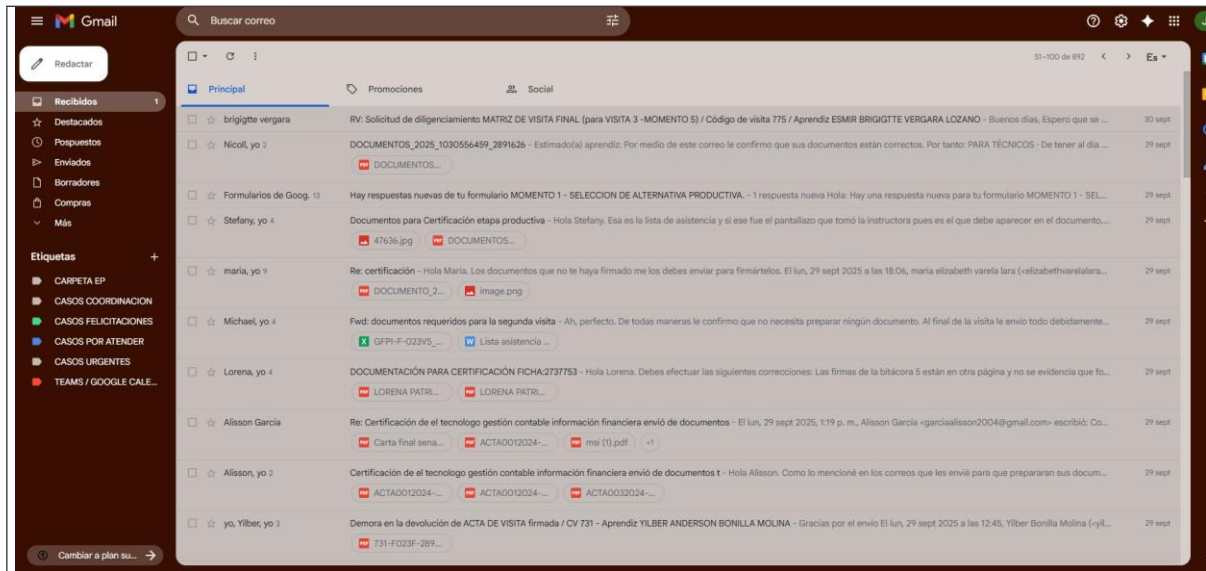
Gmail
Buscar correo
Redactar
Recibidos 1
Destacados
Pospuestos
Enviados
Borradores
Compras
Más
Etiquetas +
CARPETA EP
CASOS COORDINACION
CASOS FELICITACIONES
CASOS POR ATENDER
CASOS URGENTES
TEAMS / GOOGLE CALE...
Cambiar a plan su...

51–100 de 892 < > Es
Principal
Promociones
Social

brigigtte vergara — RV: Solicitud de diligenciamiento MATRIZ DE VISITA FINAL (para VISITA 3 -MOMENTO 5) / Código de visita 775 / Aprendiz ESMIR BRIGIGTTE VERGARA LOZANO - Buenos días, Espero que se ... — 30 sept

Nicoll, yo 2 — DOCUMENTOS_2025_1030556459_2891626 - Estimado(a) aprendiz: Por medio de este correo le confirmo que sus documentos están correctos. Por tanto: PARA TÉCNICOS · De tener al día ... — 29 sept
DOCUMENTOS...

Formularios de Goog. 13 — Hay respuestas nuevas de tu formulario MOMENTO 1 - SELECCION DE ALTERNATIVA PRODUCTIVA. - 1 respuesta nueva Hola: Hay una respuesta nueva para tu formulario MOMENTO 1 - SEL... — 29 sept

Stefany, yo 4 — Documentos para Certificación etapa productiva - Hola Stefany. Esa es la lista de asistencia y si ese fue el pantallazo que tomó la instructora pues es el que debe aparecer en el documento,... — 29 sept
47636.jpg
DOCUMENTOS...

maria, yo 9 — Re: certificación - Hola María. Los documentos que no te haya firmado me los debes enviar para firmártelos. El lun, 29 sept 2025 a las 18:06, maria elizabeth varela lara (<elizabethvarelalara... — 29 sept
DOCUMENTO_2...
image.png

Michael, yo 4 — Fwd: documentos requeridos para la segunda visita - Ah, perfecto. De todas maneras le confirmo que no necesita preparar ningún documento. Al final de la visita le envío todo debidamente... — 29 sept
GFPI-F-023V5_...
Lista asistencia ...

Lorena, yo 4 — DOCUMENTACIÓN PARA CERTIFICACIÓN FICHA:2737753 - Hola Lorena. Debes efectuar las siguientes correcciones: Las firmas de la bitácora 5 están en otra página y no se evidencia que fo... — 29 sept
LORENA PATRI...
LORENA PATRI...

Alisson Garcia — Re: Certificación de el tecnologo gestión contable información financiera envió de documentos - El lun, 29 sept 2025, 1:19 p. m., Alisson Garcia <garciaalisson2004@gmail.com> escribió: Co... — 29 sept
Carta final sena...
ACTA0012024-...
msi (1).pdf
+1

Alisson, yo 2 — Certificación de el tecnologo gestión contable información financiera envió de documentos t - Hola Alisson. Como lo mencioné en los correos que les envié para que prepararan sus docum... — 29 sept
ACTA0012024-...
ACTA0012024-...
ACTA0032024-...

yo, Yilber, yo 3 — Demora en la devolución de ACTA DE VISITA firmada / CV 731 - Aprendiz YILBER ANDERSON BONILLA MOLINA - Gracias por el envío El lun, 29 sept 2025 a las 12:45, Yilber Bonilla Molina (<yil... — 29 sept
731-F023F-289...